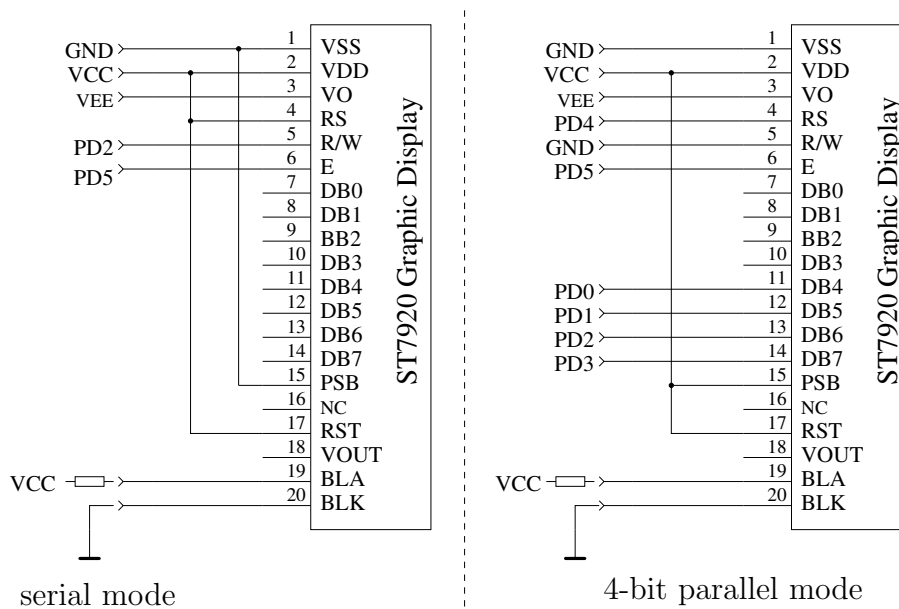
GND
VCC
VEE
PD2
PD5
VCC

1 VSS
2 VDD
3 VO
4 RS
5 R/W
6 E
7 DB0
8 DB1
9 BB2
10 DB3
11 DB4
12 DB5
13 DB6
14 DB7
15 PSB
16 NC
17 RST
18 VOUT
19 BLA
20 BLK

ST7920 Graphic Display

serial mode

GND
VCC
VEE
PD4
GND
PD5
PD0
PD1
PD2
PD3
VCC

1 VSS
2 VDD
3 VO
4 RS
5 R/W
6 E
7 DB0
8 DB1
9 BB2
10 DB3
11 DB4
12 DB5
13 DB6
14 DB7
15 PSB
16 NC
17 RST
18 VOUT
19 BLA
20 BLK

ST7920 Graphic Display

4-bit parallel mode